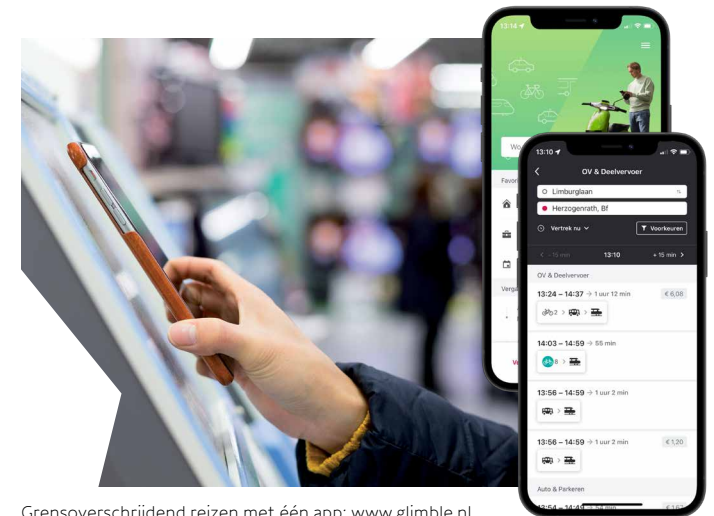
13:14

Wo

Favor

Verga

13:10

OV & Deelvervoer

Limburglaan

Herzogenrath, Bf

Vertrek nu

Voorkeuren

- 15 min

13:10

+ 15 min

OV & Deelvervoer

13:24 – 14:37 → 1 uur 12 min

€ 6,08

2

14:03 – 14:59 → 55 min

8

13:56 – 14:59 → 1 uur 2 min

13:56 – 14:59 → 1 uur 2 min

€ 1,20

Auto & Parkeren

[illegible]

Grensoverschrijdend reizen met één app: www.glimble.nl